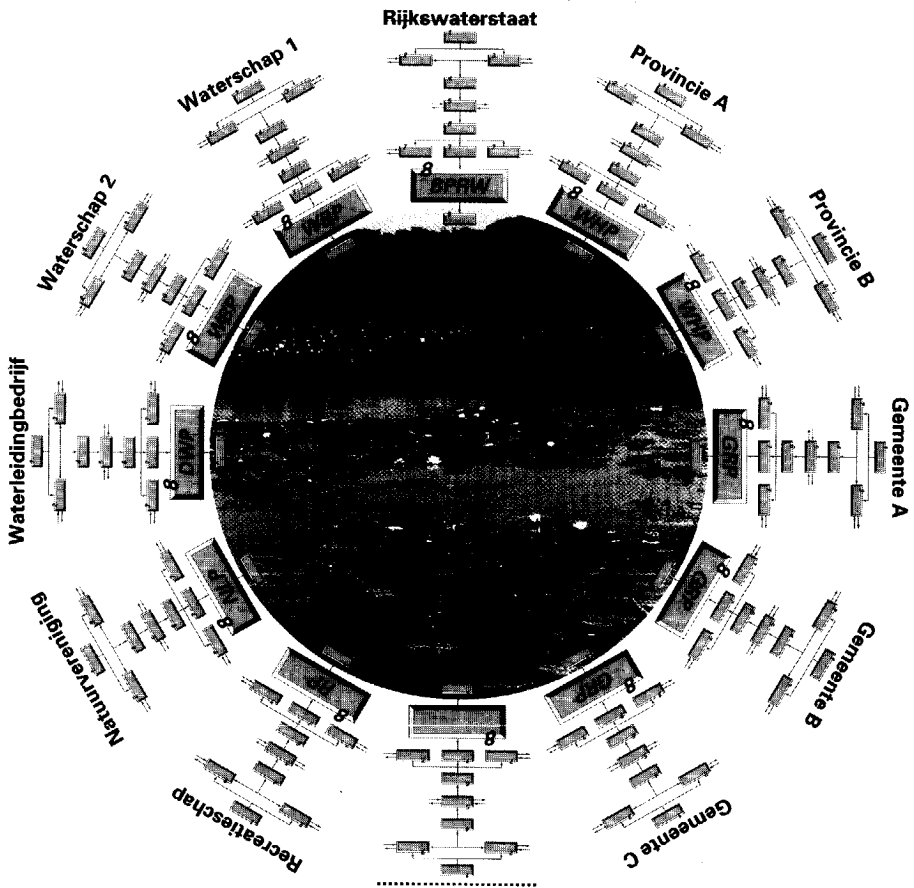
Rijkswaterstaat

Provincie A

Provincie B

Gemeente A

Gemeente B

Gemeente C

Recreatieschap

Natuurvereniging

Waterleidingbedrijf

Waterschap 2

Waterschap 1

BPRW

WHP

WHP

GRP

GRP

GRP

DMP

WBP

WBP

8

8

8

8

8

8

8

8

8

8

8

8